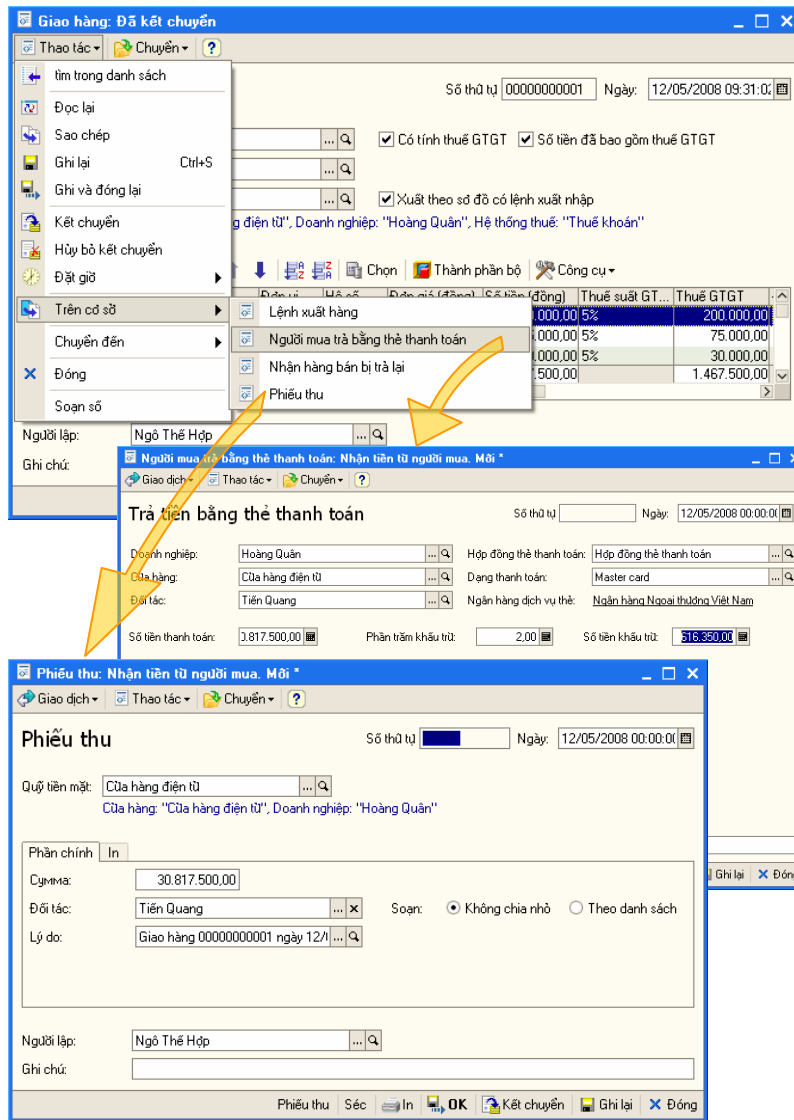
Giao hàng: Đã kết chuyển
Thao tác ▾ Chuyển ▾ ?
tìm trong danh sách
Đọc lại
Sao chép
Ghi lại Ctrl+S
Ghi và đóng lại
Kết chuyển
Hủy bỏ kết chuyển
Đặt giờ
Trên cơ sở
Chuyển đến
Đóng
Soạn số

Số thứ tự 00000000001 Ngày: 12/05/2008 09:31:0
Có tính thuế GTGT Số tiền đã bao gồm thuế GTGT
Xuất theo sơ đồ có lệnh xuất nhập
g điện tử", Doanh nghiệp: "Hoàng Quân", Hệ thống thuế: "Thuế khoán"
Chọn Thành phần bộ Công cụ ▾

| Đơn vị | Hệ số | Đơn giá (đồng) | Số tiền (đồng) | Thuế suất GT... | Thuế GTGT |
|---|---|---|---|---|---|
| | | | .000,00 | 5% | 200.000,00 |
| | | | .000,00 | 5% | 75.000,00 |
| | | | .000,00 | 5% | 30.000,00 |
| | | | .7.500,00 | | 1.467.500,00 |

Lệnh xuất hàng
Người mua trả bằng thẻ thanh toán
Nhận hàng bán bị trả lại
Phiếu thu

Người lập: Ngô Thế Hợp
Ghi chú:

Người mua trả bằng thẻ thanh toán: Nhận tiền từ người mua. Mới *
Giao dịch ▾ Thao tác ▾ Chuyển ▾ ?
Trả tiền bằng thẻ thanh toán
Số thứ tự Ngày: 12/05/2008 00:00:0
Doanh nghiệp: Hoàng Quân
Hợp đồng thẻ thanh toán: Hợp đồng thẻ thanh toán
Cửa hàng: Cửa hàng điện tử
Dạng thanh toán: Master card
Đối tác: Tiến Quang
Ngân hàng dịch vụ thẻ: Ngân hàng Ngoại thương Việt Nam
Số tiền thanh toán: 0.817.500,00
Phần trăm khấu trừ: 2,00
Số tiền khấu trừ: 616.350,00
Ghi lại Đóng

Phiếu thu: Nhận tiền từ người mua. Mới *
Giao dịch ▾ Thao tác ▾ Chuyển ▾ ?
Phiếu thu
Số thứ tự Ngày: 12/05/2008 00:00:0
Quỹ tiền mặt: Cửa hàng điện tử
Cửa hàng: "Cửa hàng điện tử", Doanh nghiệp: "Hoàng Quân"
Phần chính In
Сумма: 30.817.500,00
Đối tác: Tiến Quang
Soạn: Không chia nhỏ Theo danh sách
Lý do: Giao hàng 00000000001 ngày 12/
Người lập: Ngô Thế Hợp
Ghi chú:
Phiếu thu Séc In OK Kết chuyển Ghi lại Đóng